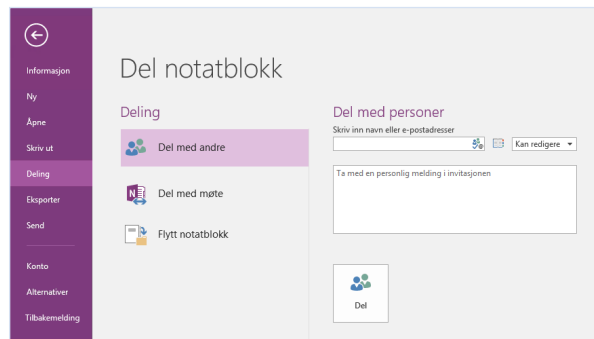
Informasjon
Ny
Åpne
Skriv ut
Deling
Eksporter
Send
Konto
Alternativer
Tilbakemelding

Del notatblokk

Deling

Del med andre

Del med møte

Flytt notatblokk

Del med personer

Skriv inn navn eller e-postadresser

Kan redigere

Ta med en personlig melding i invitasjonen

Del